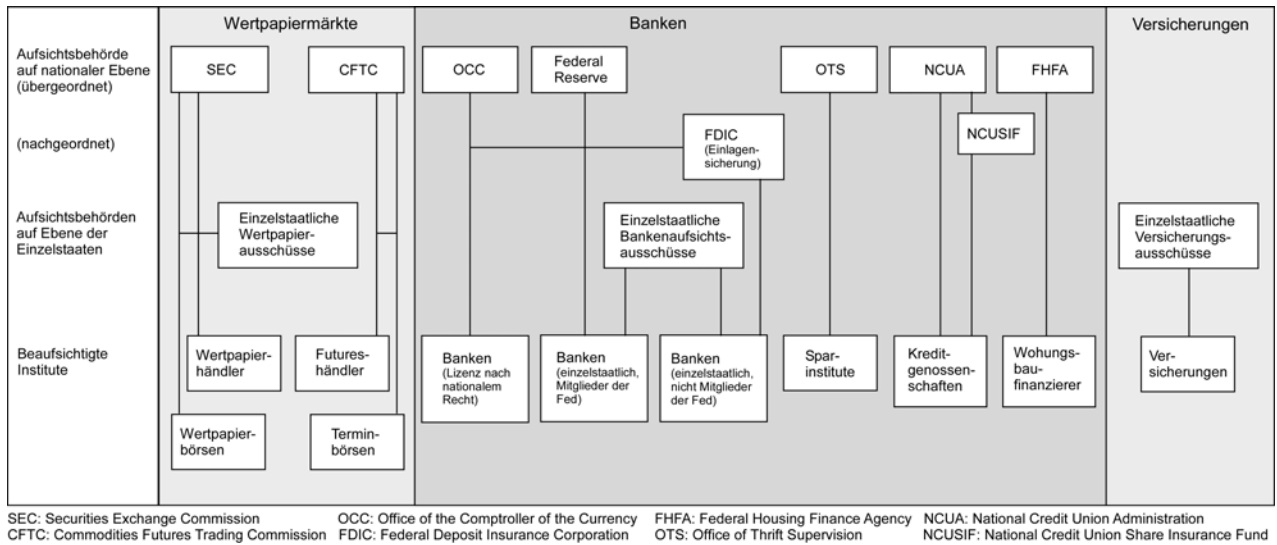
Wertpapiermärkte

Banken

Versicherungen

Aufsichtsbehörde auf nationaler Ebene (übergeordnet)

(nachgeordnet)

Aufsichtsbehörden auf Ebene der Einzelstaaten

Beaufsichtigte Institute

SEC

CFTC

OCC

Federal Reserve

OTS

NCUA

FHFA

FDIC (Einlagensicherung)

NCUSIF

Einzelstaatliche Wertpapierausschüsse

Einzelstaatliche Bankenaufsichtsausschüsse

Einzelstaatliche Versicherungsausschüsse

Wertpapierhändler

Futureshändler

Banken (Lizenz nach nationalem Recht)

Banken (einzelstaatlich, Mitglieder der Fed)

Banken (einzelstaatlich, nicht Mitglieder der Fed)

Sparinstitute

Kreditgenossenschaften

Wohungsbaufinanzierer

Versicherungen

Wertpapierbörsen

Terminbörsen

SEC: Securities Exchange Commission
CFTC: Commodities Futures Trading Commission
OCC: Office of the Comptroller of the Currency
FDIC: Federal Deposit Insurance Corporation
FHFA: Federal Housing Finance Agency
OTS: Office of Thrift Supervision
NCUA: National Credit Union Administration
NCUSIF: National Credit Union Share Insurance Fund